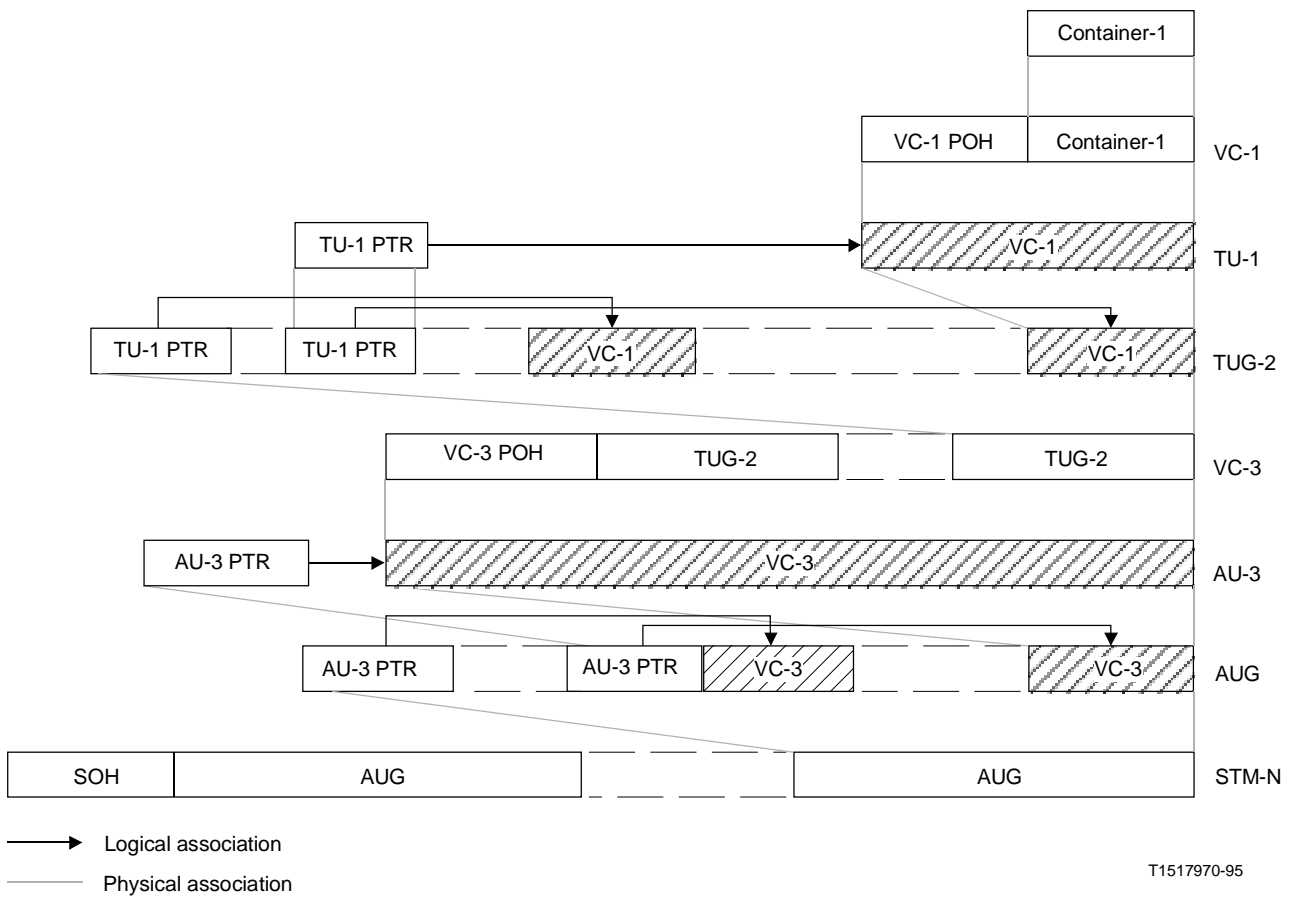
Container-1

VC-1 POH
Container-1
VC-1

TU-1 PTR
VC-1
TU-1

TU-1 PTR
TU-1 PTR
VC-1
VC-1
TUG-2

VC-3 POH
TUG-2
TUG-2
VC-3

AU-3 PTR
VC-3
AU-3

AU-3 PTR
AU-3 PTR
VC-3
VC-3
AUG

SOH
AUG
AUG
STM-N

Logical association
Physical association

T1517970-95